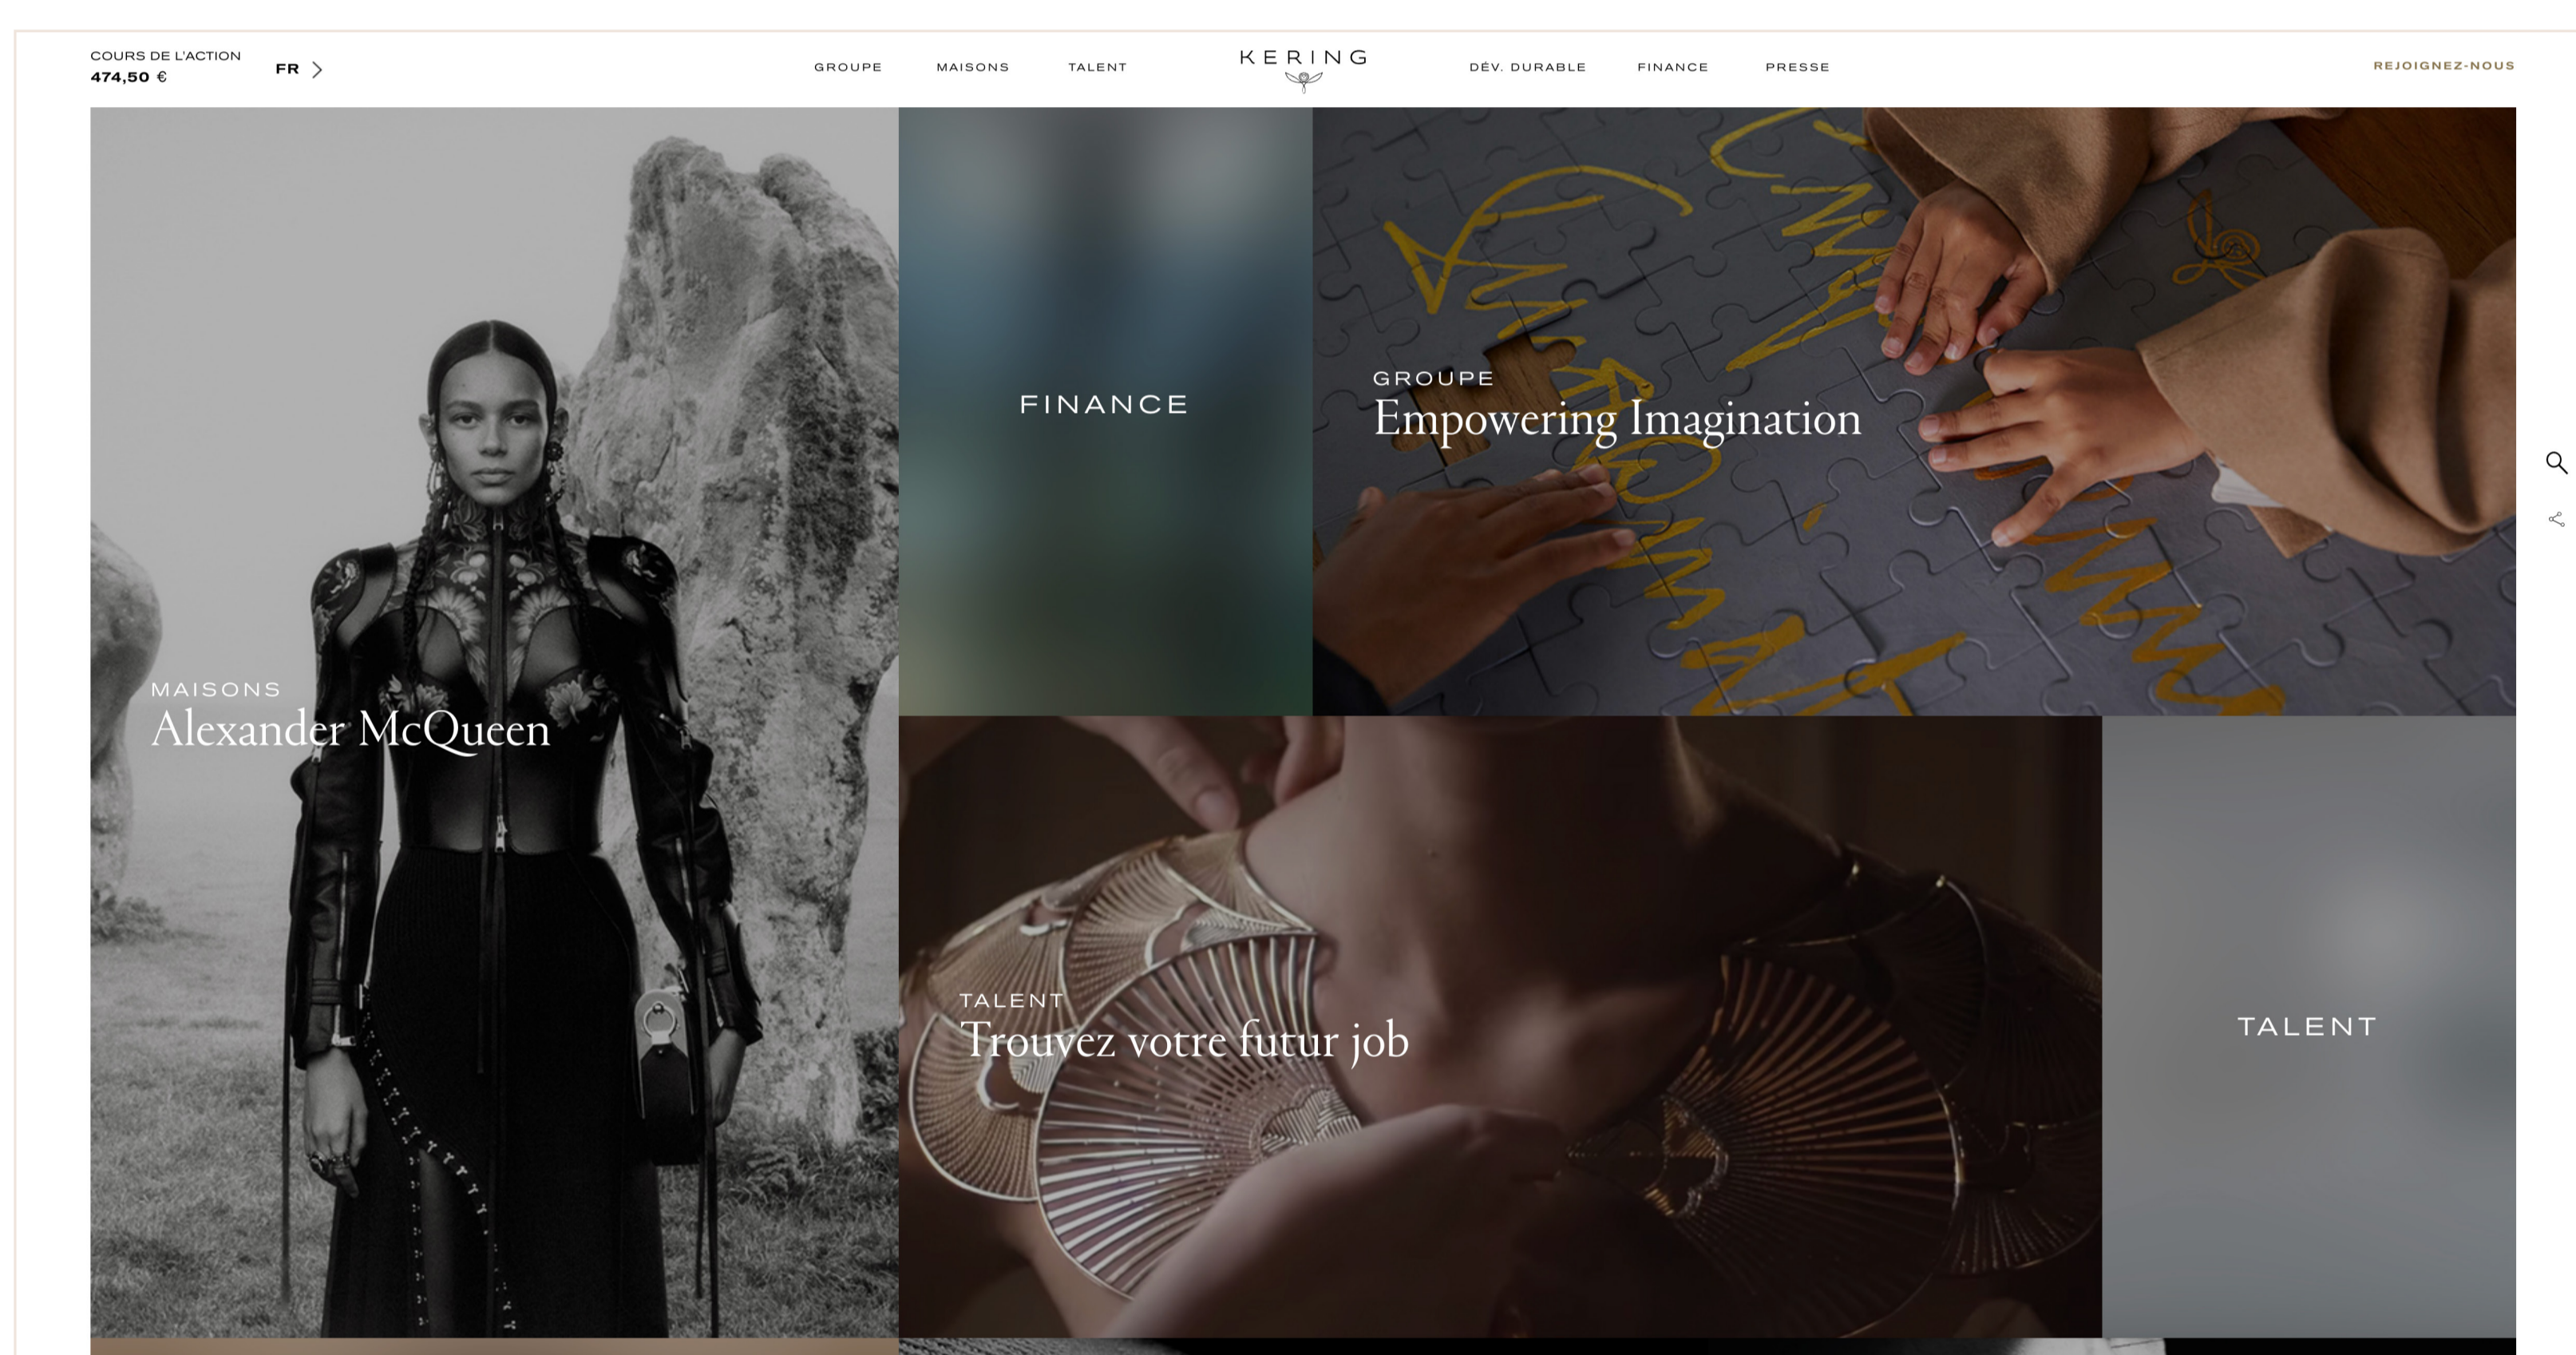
COURS DE L'ACTION
474,50 €

FR

GROUPE MAISONS TALENT

KERING

DÉV. DURABLE FINANCE PRESSE

REJOIGNEZ-NOUS

MAISONS
Alexander McQueen

FINANCE

GROUPE
Empowering Imagination

TALENT
Trouvez votre futur job

TALENT